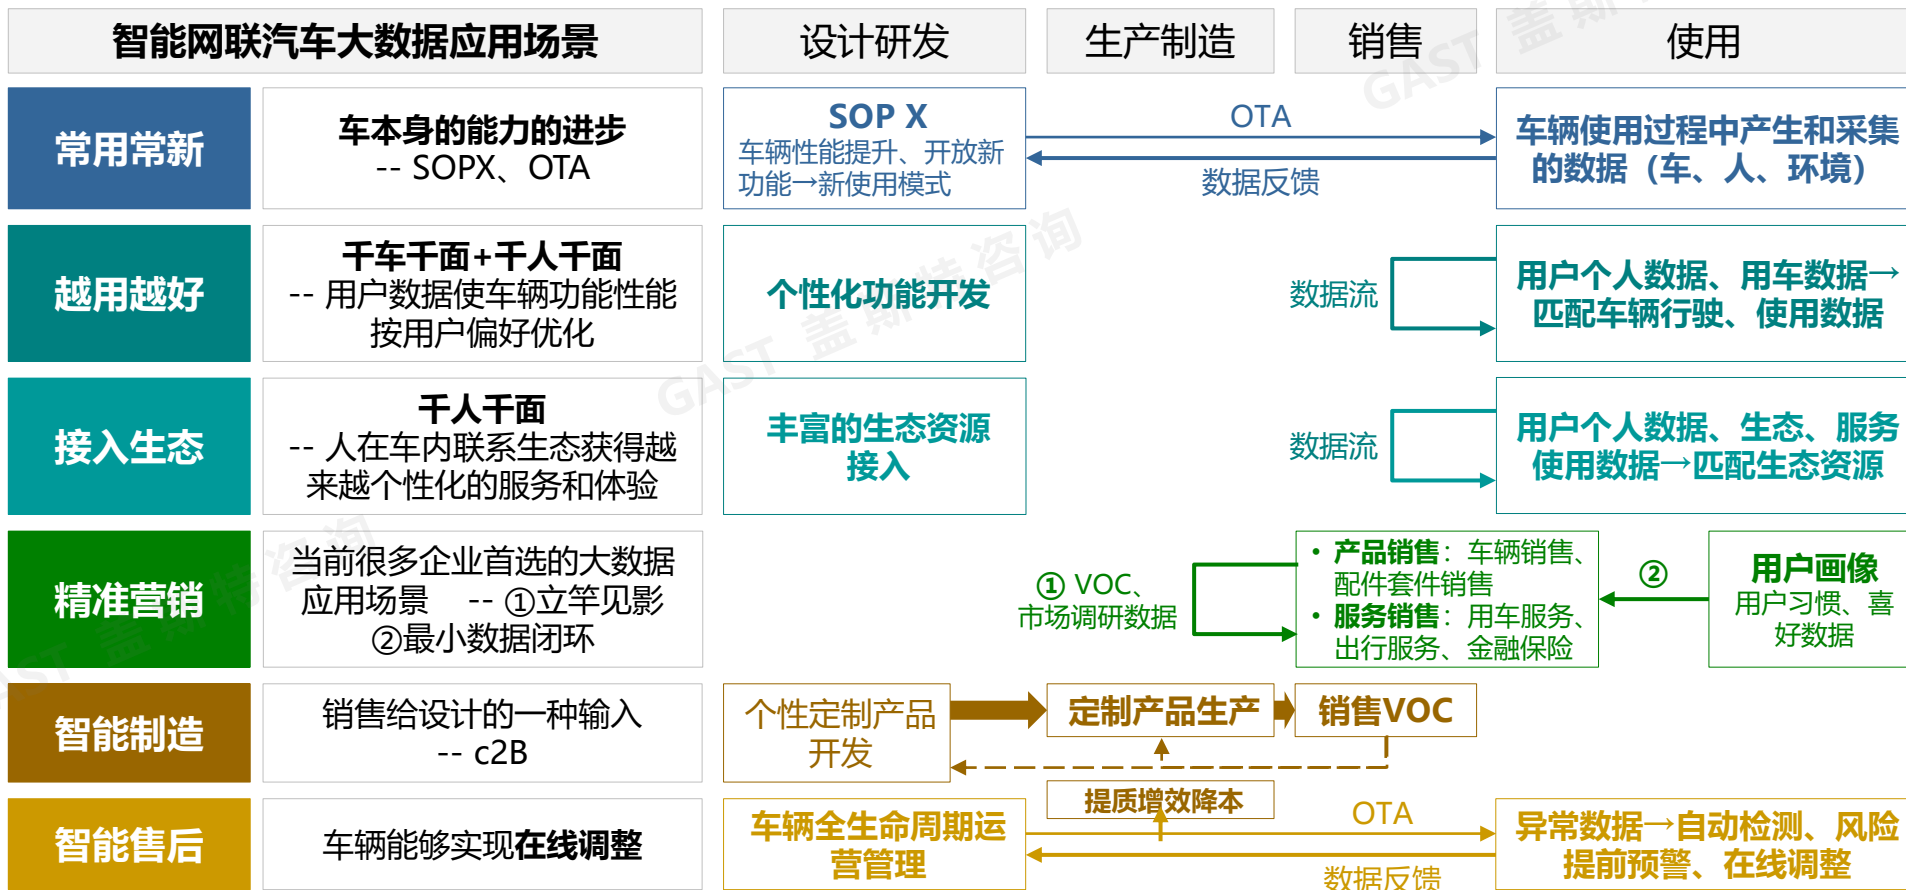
智能网联汽车大数据应用场景

设计研发

生产制造

销售

使用

常用常新

车本身的能力的进步
-- SOPX、OTA

SOP X
车辆性能提升、开放新功能→新使用模式

OTA

数据反馈

车辆使用过程中产生和采集的数据（车、人、环境）

越用越好

千车千面+千人千面
-- 用户数据使车辆功能性能按用户偏好优化

个性化功能开发

数据流

用户个人数据、用车数据→匹配车辆行驶、使用数据

接入生态

千人千面
-- 人在车内联系生态获得越来越个性化的服务和体验

丰富的生态资源接入

数据流

用户个人数据、生态、服务使用数据→匹配生态资源

精准营销

当前很多企业首选的大数据应用场景 -- ①立竿见影 ②最小数据闭环

① VOC、市场调研数据

• 产品销售：车辆销售、配件套件销售
• 服务销售：用车服务、出行服务、金融保险

②

用户画像
用户习惯、喜好数据

智能制造

销售给设计的一种输入
-- c2B

个性定制产品开发

定制产品生产

销售VOC

提质增效降本

智能售后

车辆能够实现在线调整

车辆全生命周期运营管理

OTA

数据反馈

异常数据→自动检测、风险提前预警、在线调整

GAST 盖斯特咨询